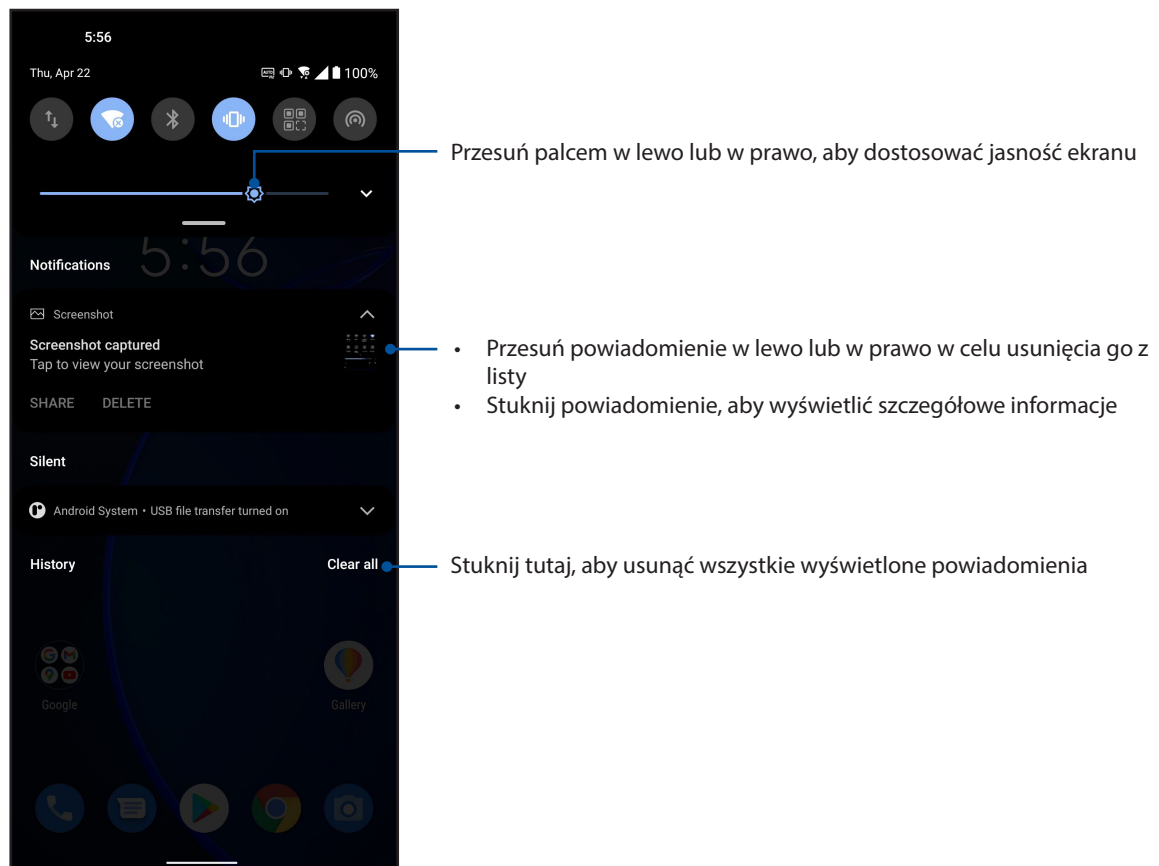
5:56

Thu, Apr 22

100%

Przesuń palcem w lewo lub w prawo, aby dostosować jasność ekranu

5:56

Notifications

Screenshot

Screenshot captured

Tap to view your screenshot

SHARE DELETE

• Przesuń powiadomienie w lewo lub w prawo w celu usunięcia go z listy
• Stuknij powiadomienie, aby wyświetlić szczegółowe informacje

Silent

Android System • USB file transfer turned on

History

Clear all

Stuknij tutaj, aby usunąć wszystkie wyświetlone powiadomienia

Google

Gallery